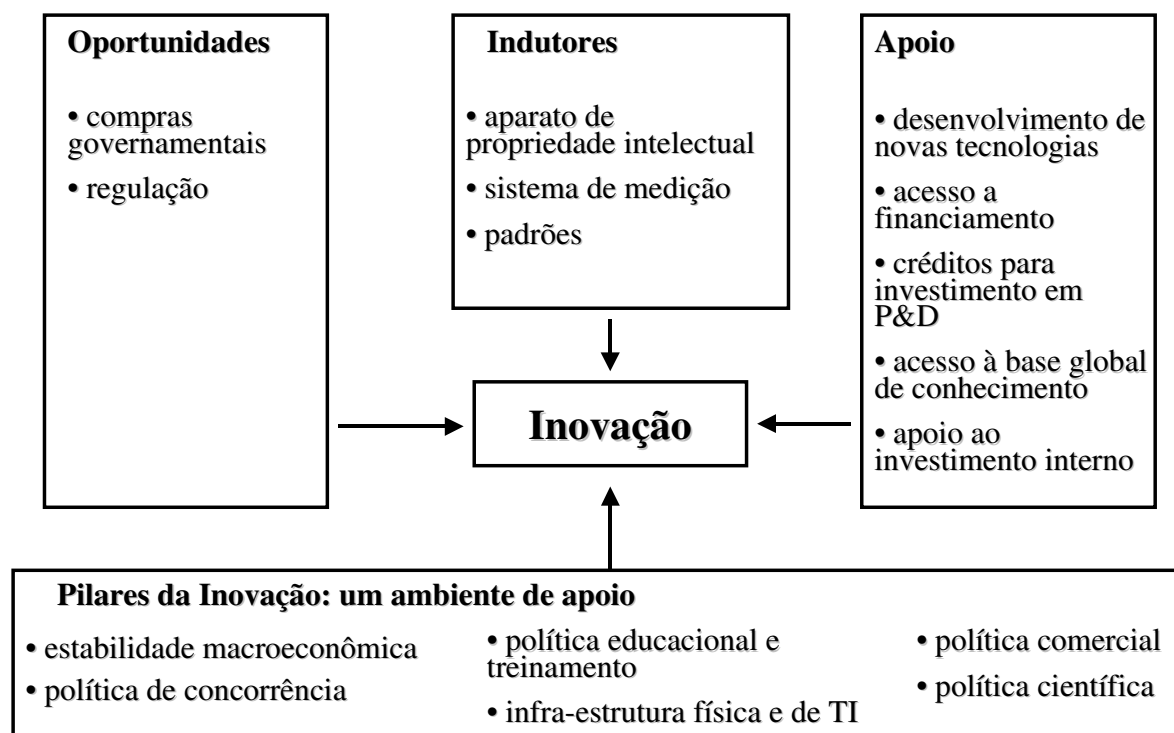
**Oportunidades**

• compras governamentais

• regulação

**Indutores**

• aparato de propriedade intelectual

• sistema de medição

• padrões

**Apoio**

• desenvolvimento de novas tecnologias

• acesso a financiamento

• créditos para investimento em P&D

• acesso à base global de conhecimento

• apoio ao investimento interno

**Inovação**

**Pilares da Inovação: um ambiente de apoio**

• estabilidade macroeconômica

• política de concorrência

• política educacional e treinamento

• infra-estrutura física e de TI

• política comercial

• política científica